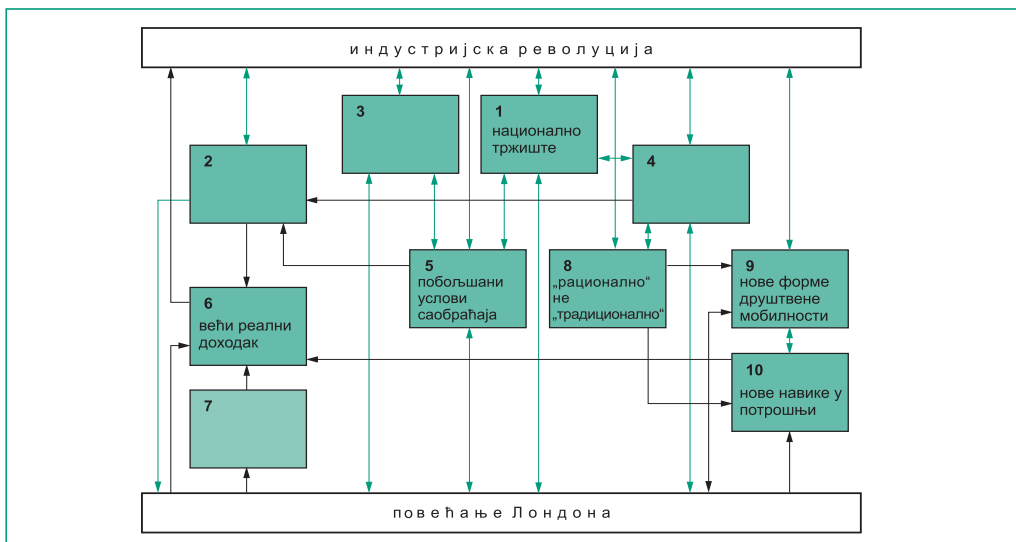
индустријска револуција

3

1
национално тржиште

2

4

5
побољшани услови саобраћаја

8
„рационално“ не „традиционално“

9
нове форме друштвене мобилности

6
већи реални доходак

10
нове навике у потрошњи

7

повећање Лондона